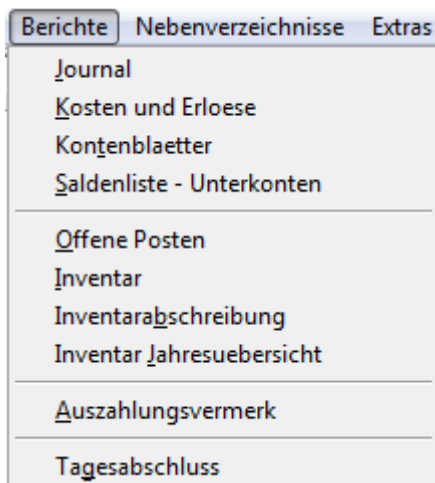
Berichte Nebenverzeichnisse Extras

Journal
Kosten und Erloese
Kontenblaetter
Saldenliste - Unterkonten

Offene Posten
Inventar
Inventarabschreibung
Inventar Jahresuebersicht

Auszahlungsvermerk

Tagesabschluss